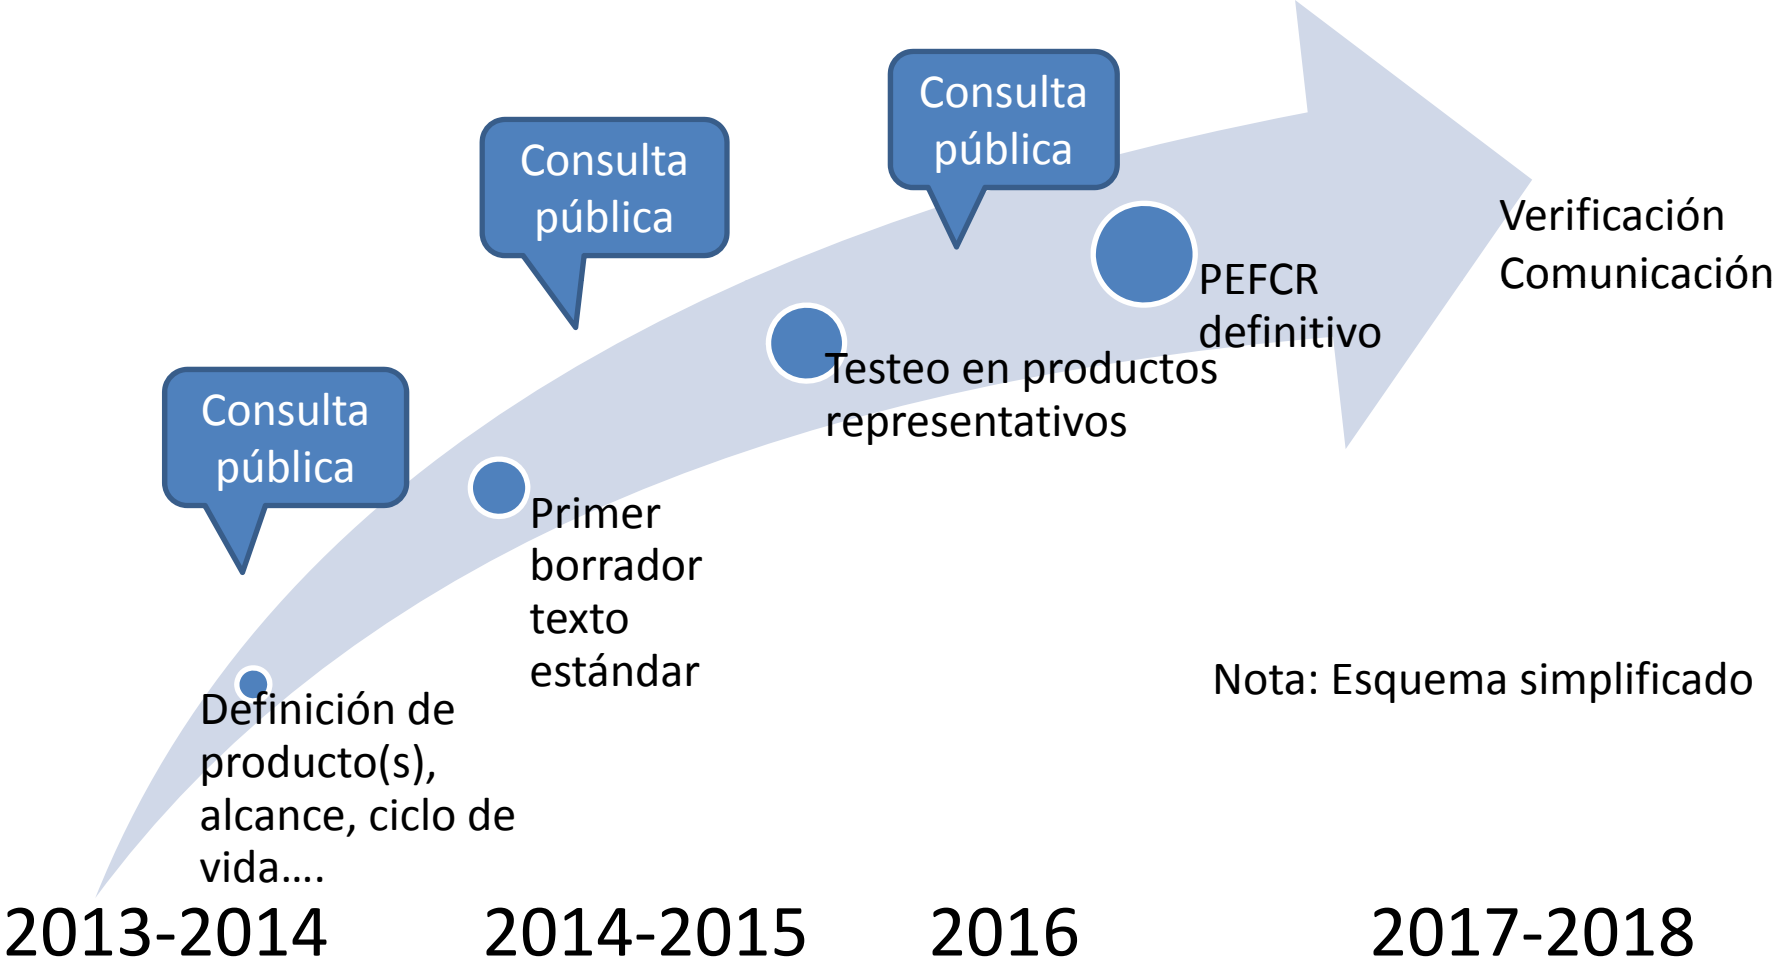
Consulta pública

Consulta pública

Consulta pública

Verificación
Comunicación

PEFCR definitivo

Testeo en productos representativos

Primer borrador texto estándar

Definición de producto(s), alcance, ciclo de vida....

Nota: Esquema simplificado

2013-2014

2014-2015

2016

2017-2018